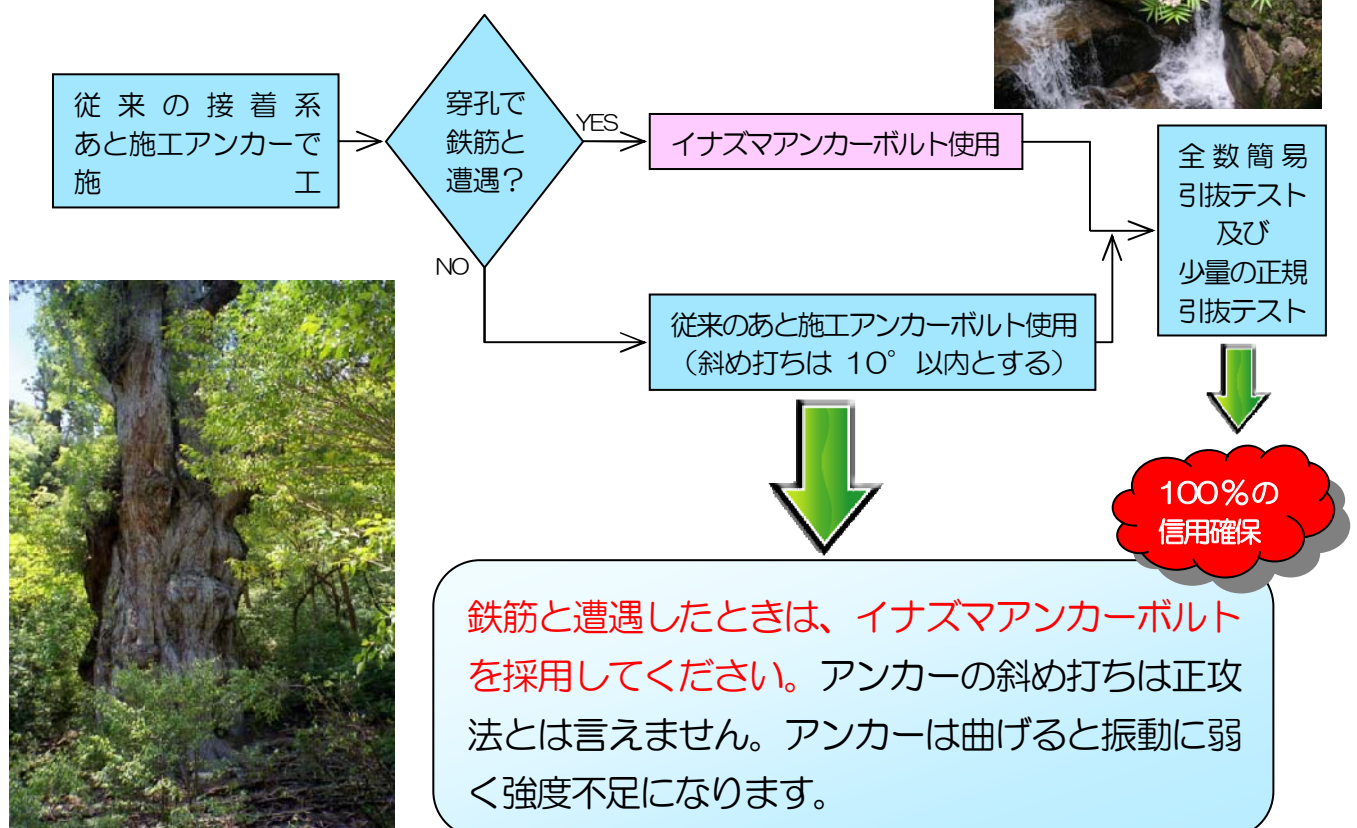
従来の接着系あと施工アンカーで施工

穿孔で鉄筋と遭遇？

YES

NO

イナズマアンカーボルト使用

従来のあと施工アンカーボルト使用（斜め打ちは 10°以内とする）

全数簡易引抜テスト及び少量の正規引抜テスト

100％の信用確保

鉄筋と遭遇したときは、イナズマアンカーボルトを採用してください。アンカーの斜め打ちは正攻法とは言えません。アンカーは曲げると振動に弱く強度不足になります。